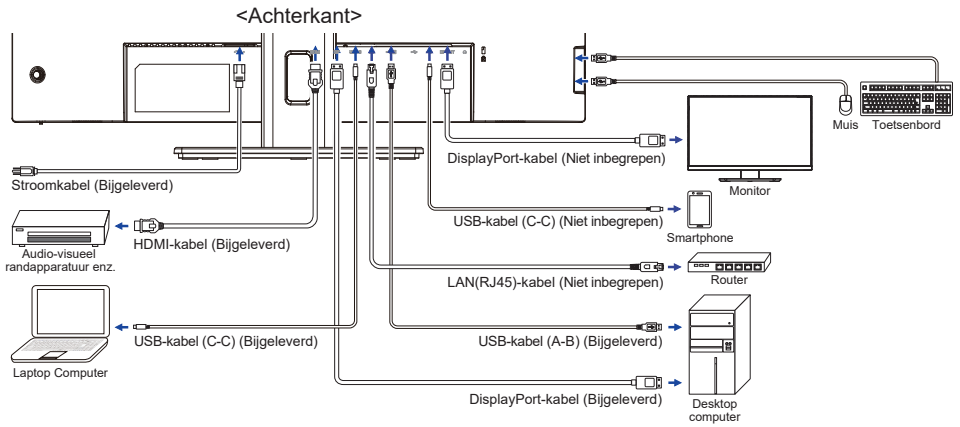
<Achterkant>

Muis
Toetsenbord
DisplayPort-kabel (Niet inbegrepen)
Monitor
Stroomkabel (Bijgeleverd)
USB-kabel (C-C) (Niet inbegrepen)
Smartphone
Audio-visueel randapparatuur enz.
HDMI-kabel (Bijgeleverd)
LAN(RJ45)-kabel (Niet inbegrepen)
Router
USB-kabel (C-C) (Bijgeleverd)
USB-kabel (A-B) (Bijgeleverd)
Laptop Computer
DisplayPort-kabel (Bijgeleverd)
Desktop computer